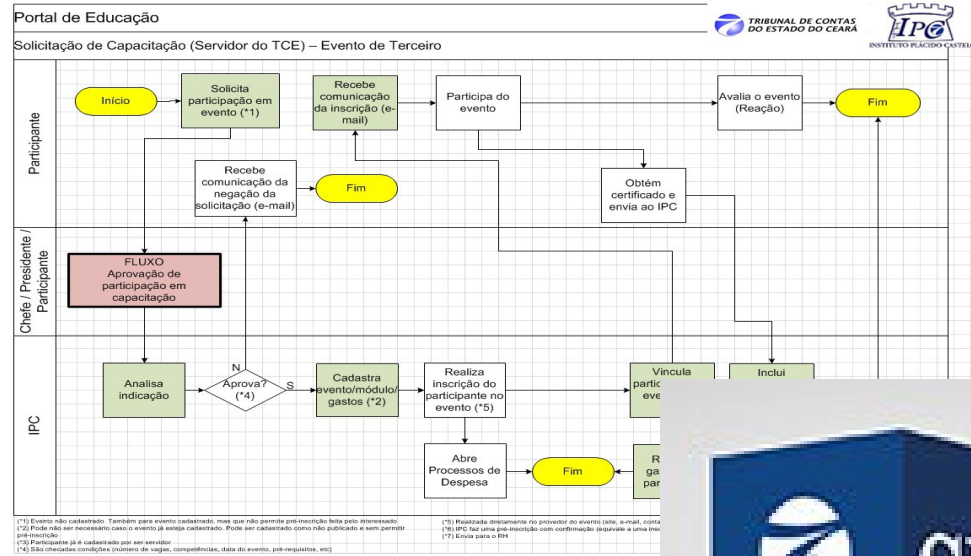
Portal de Educação

Solicitação de Capacitação (Servidor do TCE) – Evento de Terceiro

TRIBUNAL DE CONTAS DO ESTADO DO CEARÁ

IPC

INSTITUTO PLÁCIDO CASTE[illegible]

Participante

Chefe / Presidente / Participante

IPC

Início

Solicita participação em evento (*1)

Recebe comunicação da inscrição (e-mail)

Participa do evento

Avalia o evento (Reação)

Fim

Recebe comunicação da negação da solicitação (e-mail)

Fim

Obtém certificado e envia ao IPC

FLUXO Aprovação de participação em capacitação

Analisa indicação

N

Aprova? (*4)

S

Cadastra evento/módulo/ gastos (*2)

Realiza inscrição do participante no evento (*5)

Vincula partic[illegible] eve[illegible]

Inclui

Abre Processos de Despesa

Fim

R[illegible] ga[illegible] par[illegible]

(*1) Evento não cadastrado. Também para evento cadastrado, mas que não permite pré-inscrição feita pelo interessado
(*2) Pode não ser necessário caso o evento já esteja cadastrado. Pode ser cadastrado como não publicado e sem permitir pré-inscrição
(*3) Participante já é cadastrado por ser servidor
(*4) São checadas condições (número de vagas, competências, data do evento, pré-requisitos, etc)

(*5) Realizada diretamente no provedor do evento (site, e-mail, conta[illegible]
(*6) IPC faz uma pré-inscrição com confirmação (equivale a uma insc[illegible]
(*7) Envia para o RH